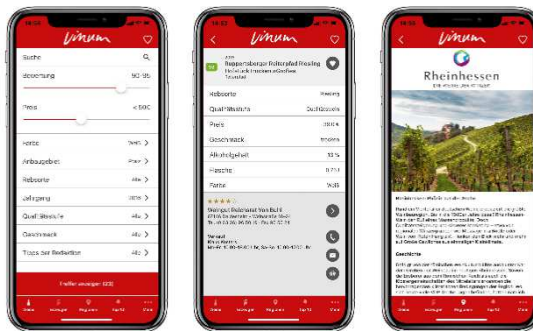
vinum

Suche

Bewertung 90-95

Preis < 50€

Farbe Weiß

Anbaugebiet Pfalz

Rebsorte Alle

Zeitgang Alle

Qualitätsstufe Alle

Geschmack Alle

Tipps der Redaktion Alle

Treffer anzeigen (23)

vinum

2018 Ruppertsberger Reiterpfad Riesling

Rebsorte Riesling

Qualitätsstufe QbA/Erzeuger

Preis 18,00 €

Geschmack trocken

Alkoholgehalt 13 %

Flasche 0,75 l

Farbe Weiß

Weingut Reichsrat Von Buhl

vinum

Rheinhessen

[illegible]